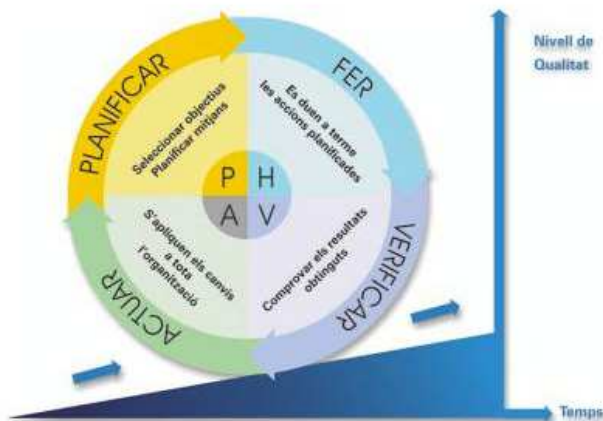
PLANIFICAR

FER

VERIFICAR

ACTUAR

Seleccionar objectius
Planificar mitjans

Es duen a terme les accions planificades

Comprovar els resultats obtinguts

S'apliquen els canvis a tota l'organització

P

H

A

V

Nivell de Qualitat

Temps